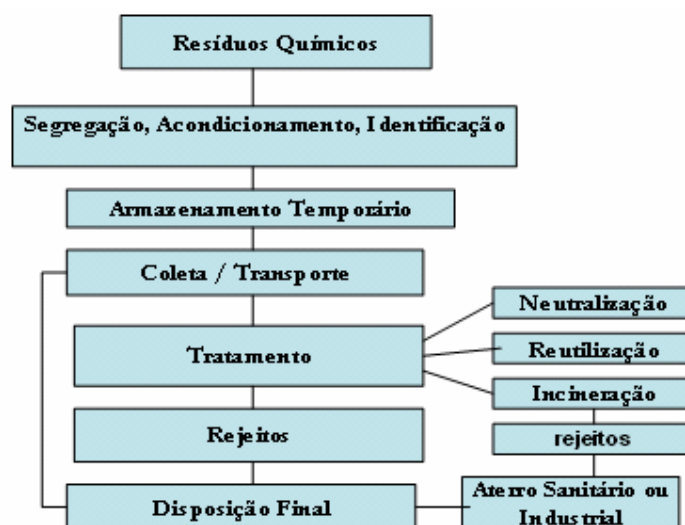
Resíduos Químicos

Segregação, Acondicionamento, Identificação

Armazenamento Temporário

Coleta / Transporte

Tratamento

Neutralização

Reutilização

Incineração

rejeitos

Rejeitos

Disposição Final

Aterro Sanitário ou Industrial